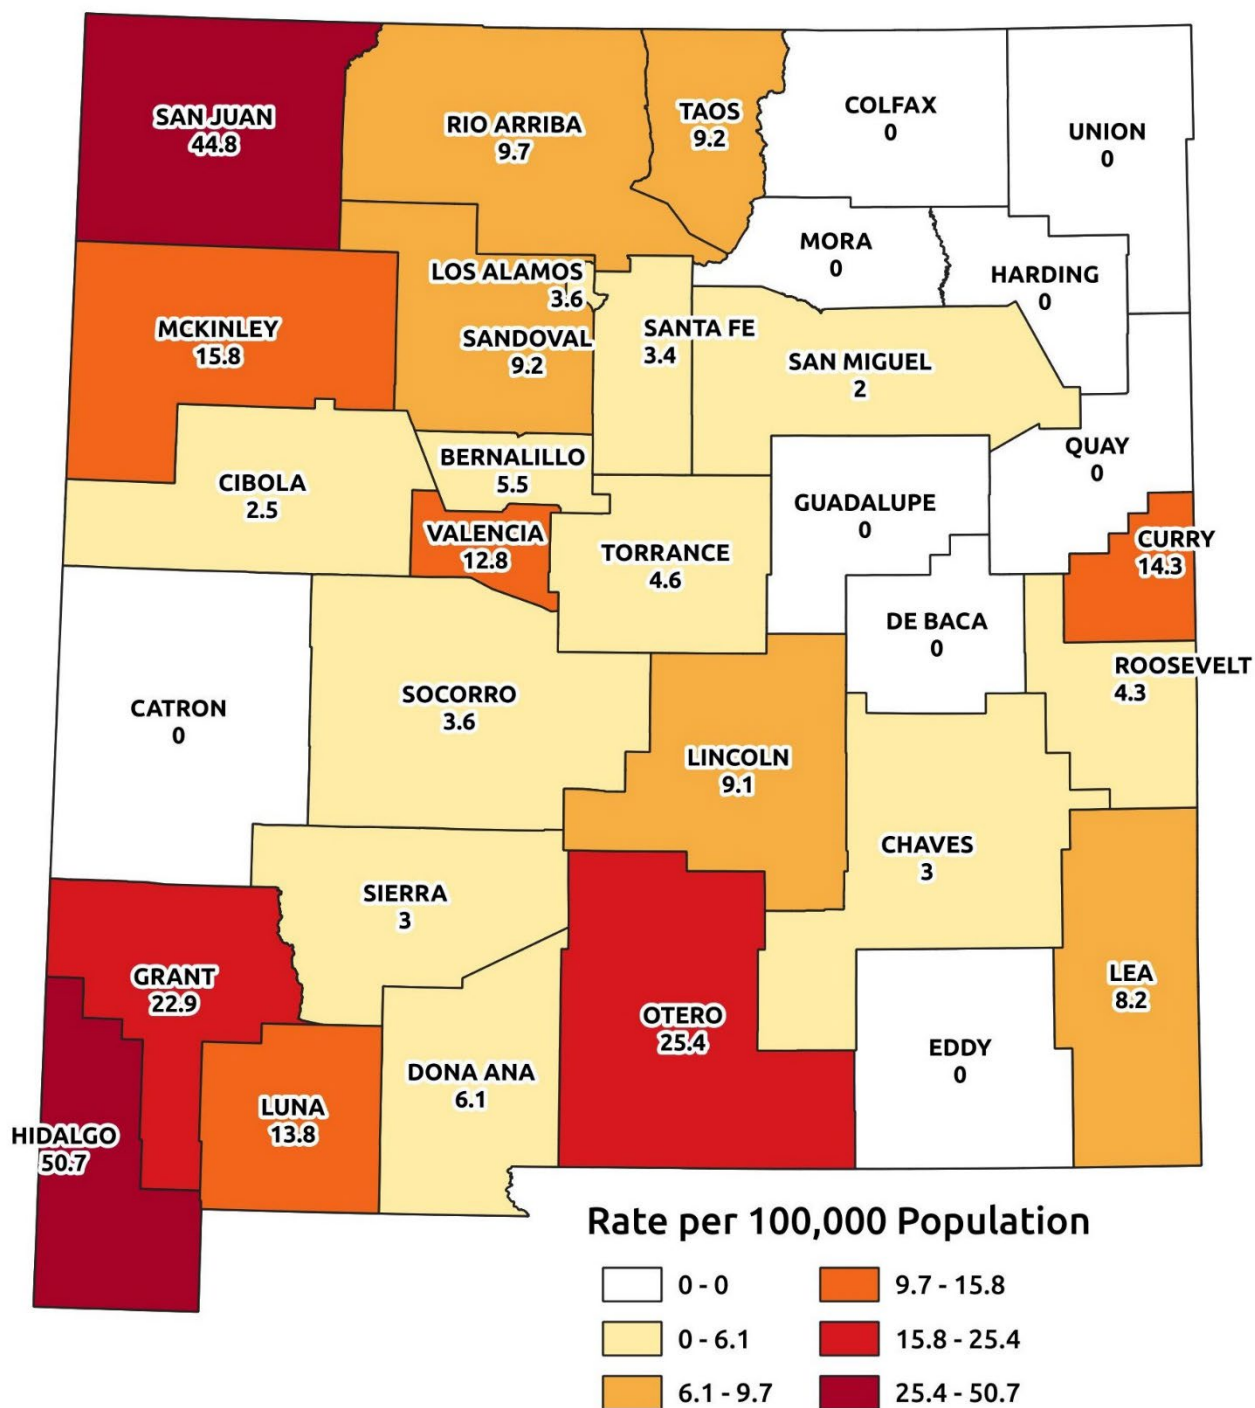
SAN JUAN
44.8

RIO ARRIBA
9.7

TAOS
9.2

COLFAX
0

UNION
0

MORA
0

HARDING
0

LOS ALAMOS
3.6

MCKINLEY
15.8

SANDOVAL
9.2

SANTA FE
3.4

SAN MIGUEL
2

QUAY
0

BERNALILLO
5.5

CIBOLA
2.5

GUADALUPE
0

VALENCIA
12.8

TORRANCE
4.6

CURRY
14.3

DE BACA
0

ROOSEVELT
4.3

CATRON
0

SOCORRO
3.6

LINCOLN
9.1

CHAVES
3

SIERRA
3

GRANT
22.9

LEA
8.2

OTERO
25.4

EDDY
0

DONA ANA
6.1

LUNA
13.8

HIDALGO
50.7

Rate per 100,000 Population

0 - 0
0 - 6.1
6.1 - 9.7
9.7 - 15.8
15.8 - 25.4
25.4 - 50.7